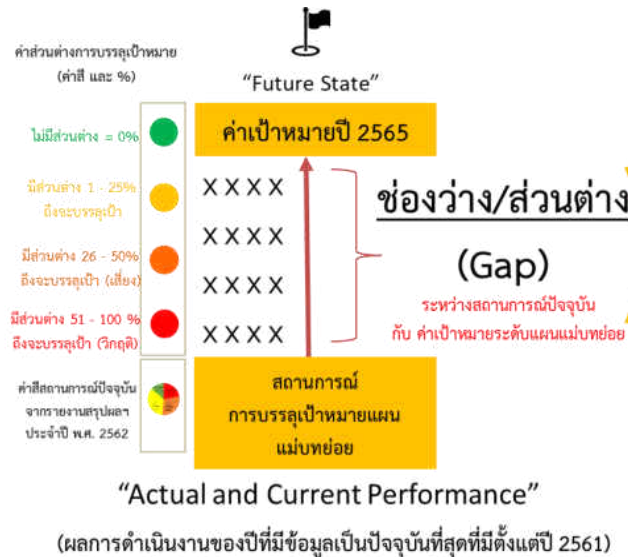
ค่าส่วนต่างการบรรลุเป้าหมาย (ค่าสี และ %)

"Future State"

ค่าเป้าหมายปี 2565

ไม่มีส่วนต่าง = 0%

มีส่วนต่าง 1 - 25% ถึงจะบรรลุเป้า

มีส่วนต่าง 26 - 50% ถึงจะบรรลุเป้า (เสี่ยง)

มีส่วนต่าง 51 - 100 % ถึงจะบรรลุเป้า (วิกฤติ)

ค่าสีสถานการณ์ปัจจุบัน จากรายงานสรุปผลฯ ประจำปี พ.ศ. 2562

X X X X
X X X X
X X X X
X X X X

ช่องว่าง/ส่วนต่าง

(Gap)

ระหว่างสถานการณ์ปัจจุบัน กับ ค่าเป้าหมายระดับแผนแม่บทย่อย

สถานการณ์ การบรรลุเป้าหมายแผน แม่บทย่อย

"Actual and Current Performance"

(ผลการดำเนินงานของปีที่มีข้อมูลเป็นปัจจุบันที่สุดที่มีตั้งแต่ปี 2561)